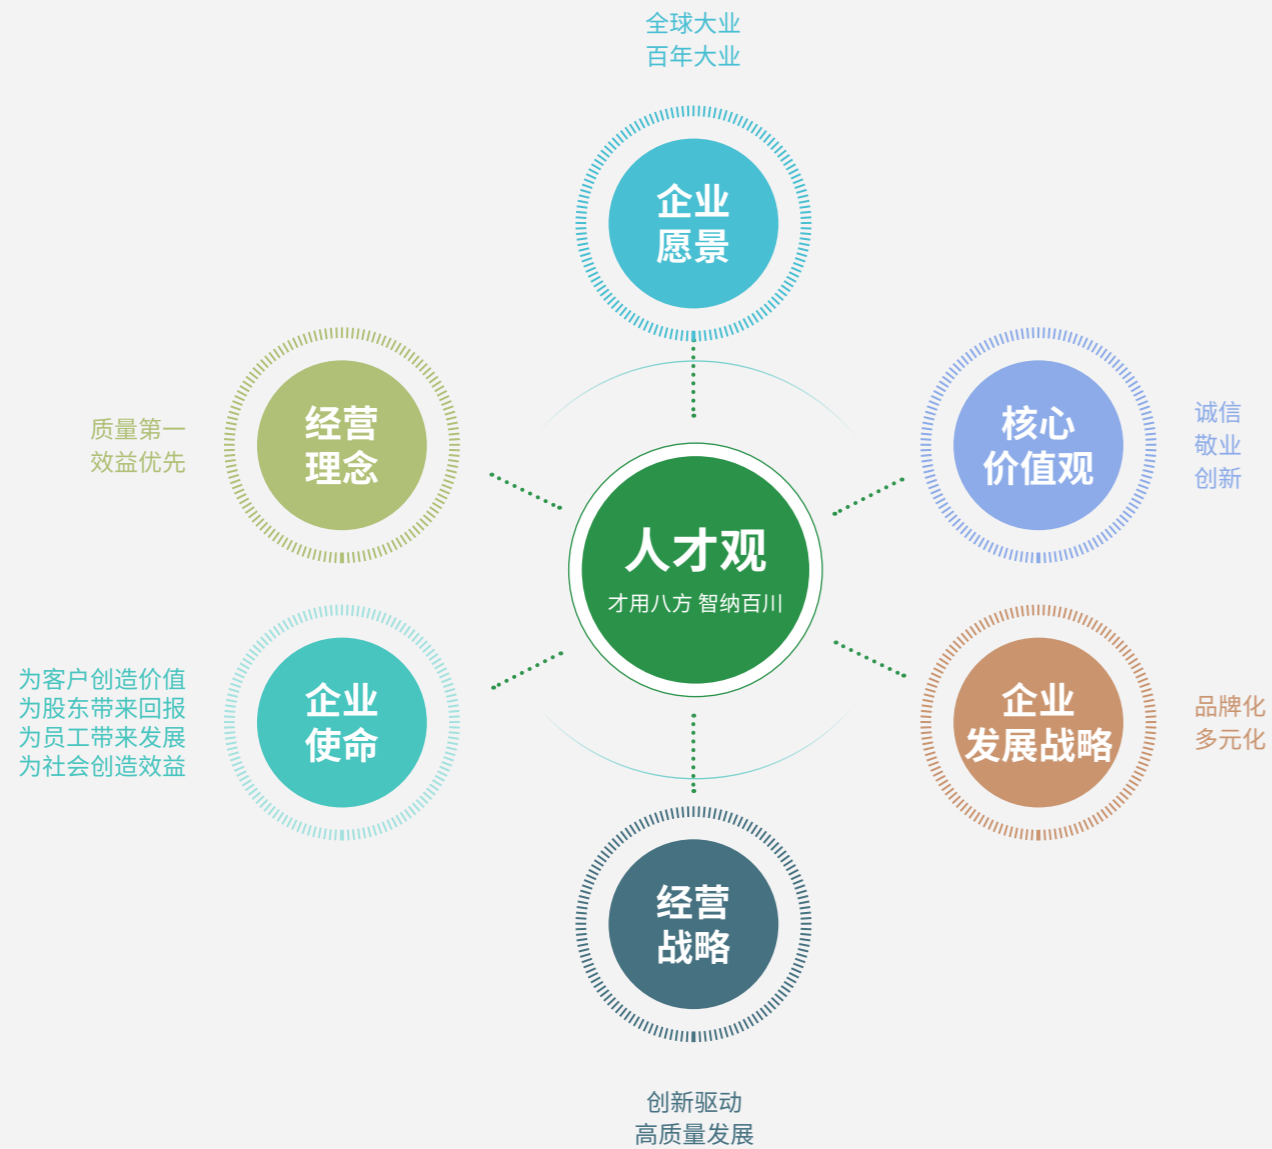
全球大业
百年大业

企业
愿景

经营
理念

质量第一
效益优先

核心
价值观

诚信
敬业
创新

人才观
才用八方 智纳百川

企业
使命

为客户创造价值
为股东带来回报
为员工带来发展
为社会创造效益

企业
发展战略

品牌化
多元化

经营
战略

创新驱动
高质量发展